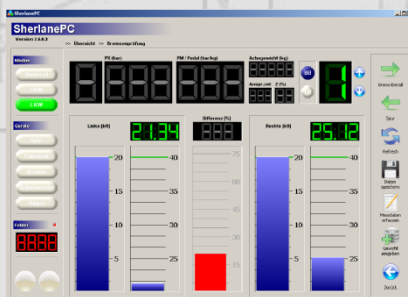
SherlanePC

SherlanePC
Version 2.6.0.2

Übersicht   Bremsenprüfung

Modus

LKW

Geräte

PS (bar)

PM / Pedal (bar/kg)

Achsgewicht (kg)

Anzeige ... 2 (%)

AU

1

Links (kN)

21.34

Differenz (%)

Rechts (kN)

25.12

20
15
10
5

40
35
30
25

35
30
25
20

20
15
10
5

40
35
30
25

Anmeldedaten

Save

Refresh

Daten speichern

Messdaten erfassen

Gewicht abspeichern

Zurück